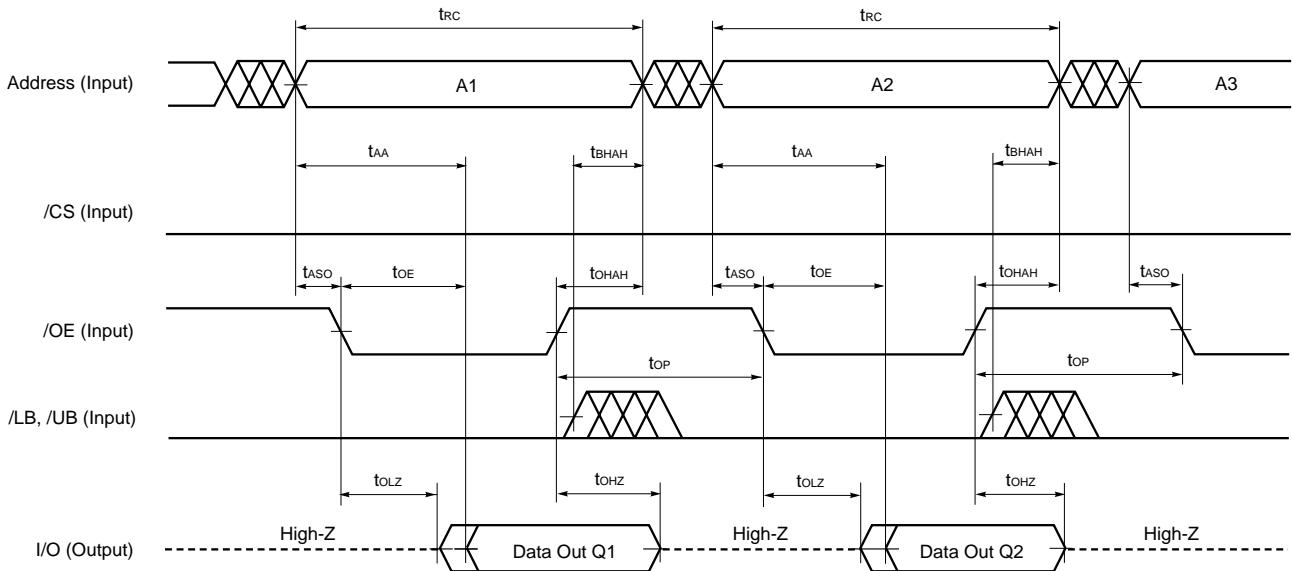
$t_{RC}$

$t_{RC}$

Address (Input)

A1

A2

A3

$t_{AA}$

$t_{BHAH}$

$t_{AA}$

$t_{BHAH}$

/CS (Input)

$t_{ASO}$

$t_{OE}$

$t_{OHAH}$

$t_{ASO}$

$t_{OE}$

$t_{OHAH}$

$t_{ASO}$

/OE (Input)

$t_{OP}$

$t_{OP}$

/LB, /UB (Input)

$t_{OLZ}$

$t_{OHZ}$

$t_{OLZ}$

$t_{OHZ}$

High-Z

High-Z

High-Z

I/O (Output)

Data Out Q1

Data Out Q2